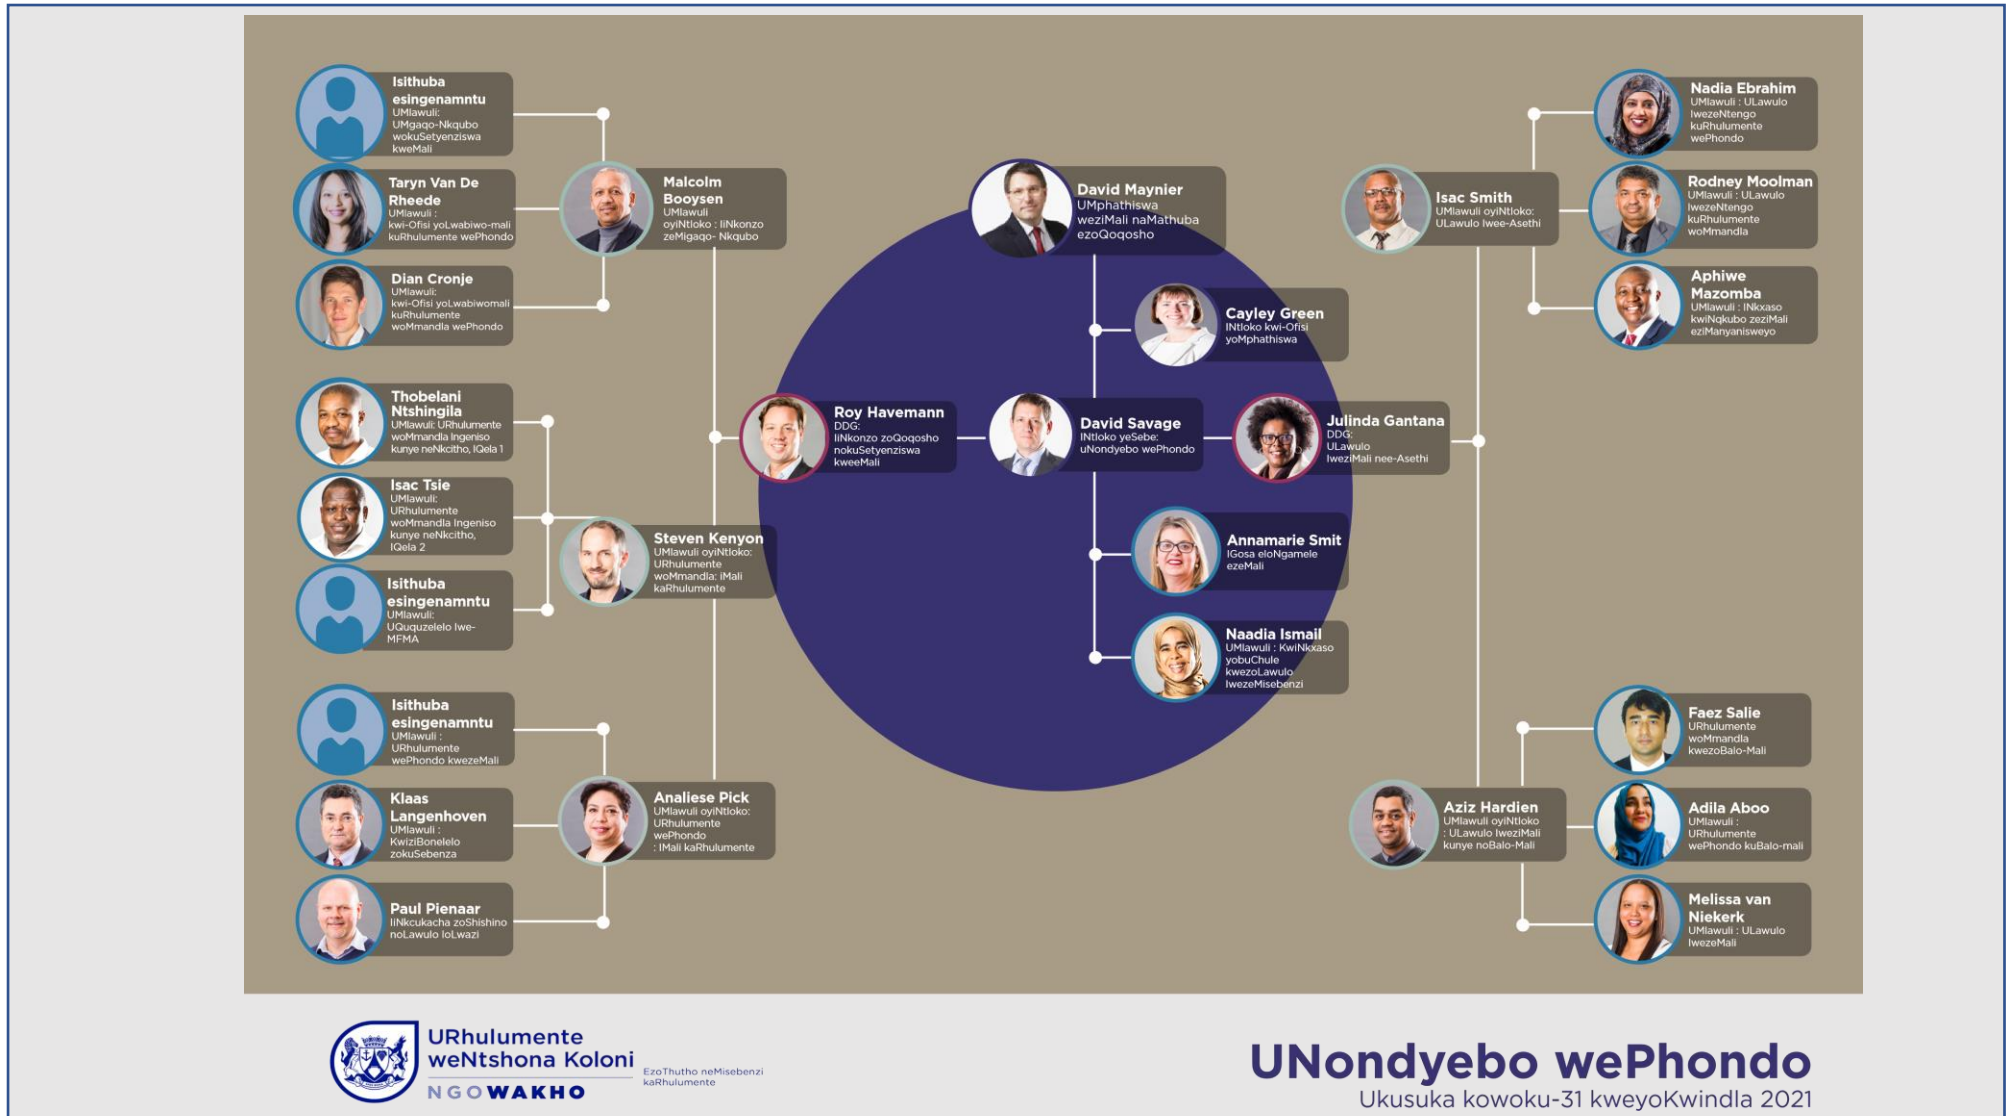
Isithuba esingenamntu
UMlawuli: UMgaqo-Nkqubo wokuSetyenziswa kweMali

Taryn Van De Rheede
UMlawuli : kwi-Ofisi yoLwabiwo-mali kuRhulumente wePhondo

Dian Cronje
UMlawuli: kwi-Ofisi yoLwabiwomali kuRhulumente woMmandla wePhondo

Malcolm Booysen
UMlawuli oyiNtloko : iiNkonzo zeMigaqo- Nkqubo

Thobelani Ntshingila
UMlawuli: URhulumente woMmandla Ingeniso kunye neNkcitho, IQela 1

Isac Tsie
UMlawuli: URhulumente woMmandla Ingeniso kunye neNkcitho, IQela 2

Isithuba esingenamntu
UMlawuli: UQuquzelelo lwe-MFMA

Steven Kenyon
UMlawuli oyiNtloko: URhulumente woMmandla: iMali kaRhulumente

Isithuba esingenamntu
UMlawuli : URhulumente wePhondo kwezeMali

Klaas Langenhoven
UMlawuli : KwiziBonelelo zokuSebenza

Analiese Pick
UMlawuli oyiNtloko: URhulumente wePhondo : IMali kaRhulumente

Paul Pienaar
IiNkcukacha zoShishino noLawulo loLwazi

David Maynier
UMphathiswa weziMali naMathuba ezoQoqosho

Cayley Green
INtloko kwi-Ofisi yoMphathiswa

Roy Havemann
DDG: IiNkonzo zoQoqosho nokuSetyenziswa kweeMali

David Savage
INtloko yeSebe: uNondyebo wePhondo

Julinda Gantana
DDG: ULawulo lweziMali nee-Asethi

Annamarie Smit
IGosa eloNgamele ezeMali

Naadia Ismail
UMlawuli : KwiNkxaso yobuChule kwezoLawulo lwezeMisebenzi

Isac Smith
UMlawuli oyiNtloko: ULawulo lwee-Asethi

Nadia Ebrahim
UMlawuli : ULawulo lwezeNtengo kuRhulumente wePhondo

Rodney Moolman
UMlawuli : ULawulo lwezeNtengo kuRhulumente woMmandla

Aphiwe Mazomba
UMlawuli : INkxaso kwiNqkubo zeziMali eziManyanisweyo

Faez Salie
URhulumente woMmandla kwezoBalo-Mali

Aziz Hardien
UMlawuli oyiNtloko : ULawulo lweziMali kunye noBalo-Mali

Adila Aboo
UMlawuli : URhulumente wePhondo kuBalo-mali

Melissa van Niekerk
UMlawuli : ULawulo lwezeMali

URhulumente weNtshona Koloni
NGOWAKHO
EzoThutho neMisebenzi kaRhulumente

UNondyebo wePhondo
Ukusuka kowoku-31 kweyoKwindla 2021